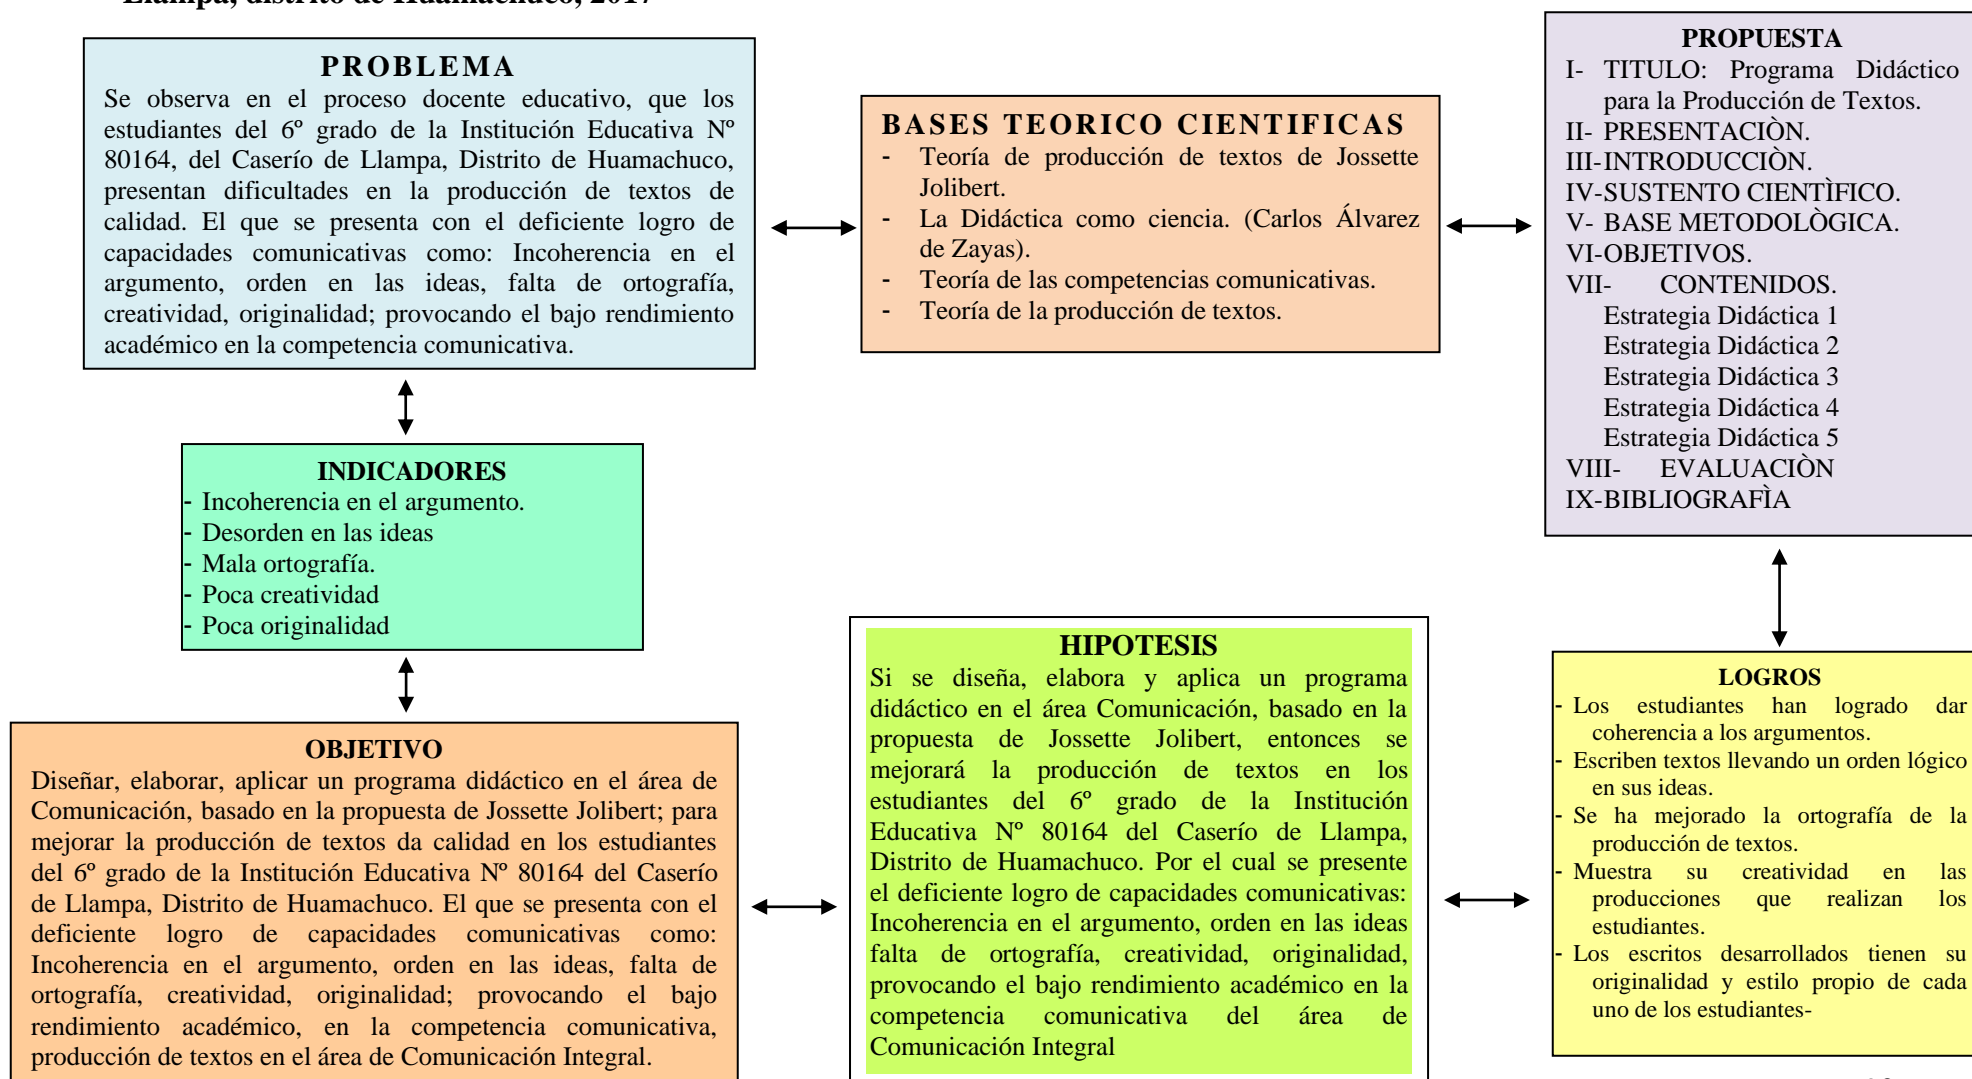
Llampa, distrito de Huamachuco, 2017

PROBLEMA
Se observa en el proceso docente educativo, que los estudiantes del 6º grado de la Institución Educativa Nº 80164, del Caserío de Llampa, Distrito de Huamachuco, presentan dificultades en la producción de textos de calidad. El que se presenta con el deficiente logro de capacidades comunicativas como: Incoherencia en el argumento, orden en las ideas, falta de ortografía, creatividad, originalidad; provocando el bajo rendimiento académico en la competencia comunicativa.

BASES TEORICO CIENTIFICAS
- Teoría de producción de textos de Jossette Jolibert.
- La Didáctica como ciencia. (Carlos Álvarez de Zayas).
- Teoría de las competencias comunicativas.
- Teoría de la producción de textos.

PROPUESTA
I- TITULO: Programa Didáctico para la Producción de Textos.
II- PRESENTACIÒN.
III-INTRODUCCIÒN.
IV-SUSTENTO CIENTÌFICO.
V- BASE METODOLÒGICA.
VI-OBJETIVOS.
VII- CONTENIDOS.
Estrategia Didáctica 1
Estrategia Didáctica 2
Estrategia Didáctica 3
Estrategia Didáctica 4
Estrategia Didáctica 5
VIII- EVALUACIÒN
IX-BIBLIOGRAFÌA

INDICADORES
- Incoherencia en el argumento.
- Desorden en las ideas
- Mala ortografía.
- Poca creatividad
- Poca originalidad

OBJETIVO
Diseñar, elaborar, aplicar un programa didáctico en el área de Comunicación, basado en la propuesta de Jossette Jolibert; para mejorar la producción de textos da calidad en los estudiantes del 6º grado de la Institución Educativa Nº 80164 del Caserío de Llampa, Distrito de Huamachuco. El que se presenta con el deficiente logro de capacidades comunicativas como: Incoherencia en el argumento, orden en las ideas, falta de ortografía, creatividad, originalidad; provocando el bajo rendimiento académico, en la competencia comunicativa, producción de textos en el área de Comunicación Integral.

HIPOTESIS
Si se diseña, elabora y aplica un programa didáctico en el área Comunicación, basado en la propuesta de Jossette Jolibert, entonces se mejorará la producción de textos en los estudiantes del 6º grado de la Institución Educativa Nº 80164 del Caserío de Llampa, Distrito de Huamachuco. Por el cual se presente el deficiente logro de capacidades comunicativas: Incoherencia en el argumento, orden en las ideas falta de ortografía, creatividad, originalidad, provocando el bajo rendimiento académico en la competencia comunicativa del área de Comunicación Integral

LOGROS
- Los estudiantes han logrado dar coherencia a los argumentos.
- Escriben textos llevando un orden lógico en sus ideas.
- Se ha mejorado la ortografía de la producción de textos.
- Muestra su creatividad en las producciones que realizan los estudiantes.
- Los escritos desarrollados tienen su originalidad y estilo propio de cada uno de los estudiantes-